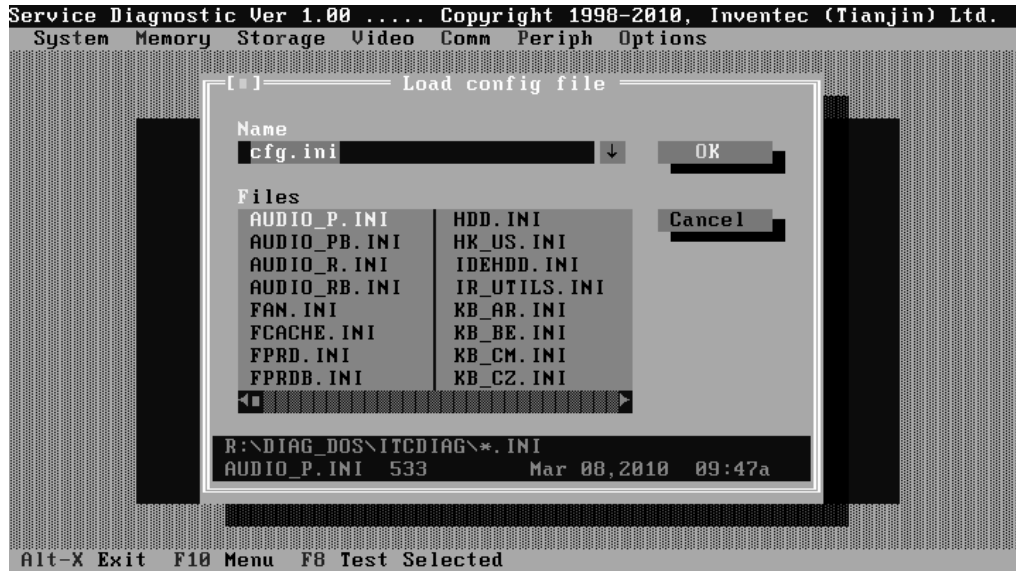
Service Diagnostic Ver 1.00 ..... Copyright 1998-2010, Inventec (Tianjin) Ltd.
System Memory Storage Video Comm Periph Options

[■] Load config file

Name
cfg.ini ↓

OK

Files

| | |
|---|---|
| AUDIO_P.INI | HDD.INI |
| AUDIO_PB.INI | HK_US.INI |
| AUDIO_R.INI | IDEHDD.INI |
| AUDIO_RB.INI | IR_UTILS.INI |
| FAN.INI | KB_AR.INI |
| FCACHE.INI | KB_BE.INI |
| FPRD.INI | KB_CM.INI |
| FPRDB.INI | KB_CZ.INI |

Cancel

R:\DIAG_DOS\ITCDIAG\*.INI
AUDIO_P.INI 533 Mar 08,2010 09:47a

Alt-X Exit F10 Menu F8 Test Selected